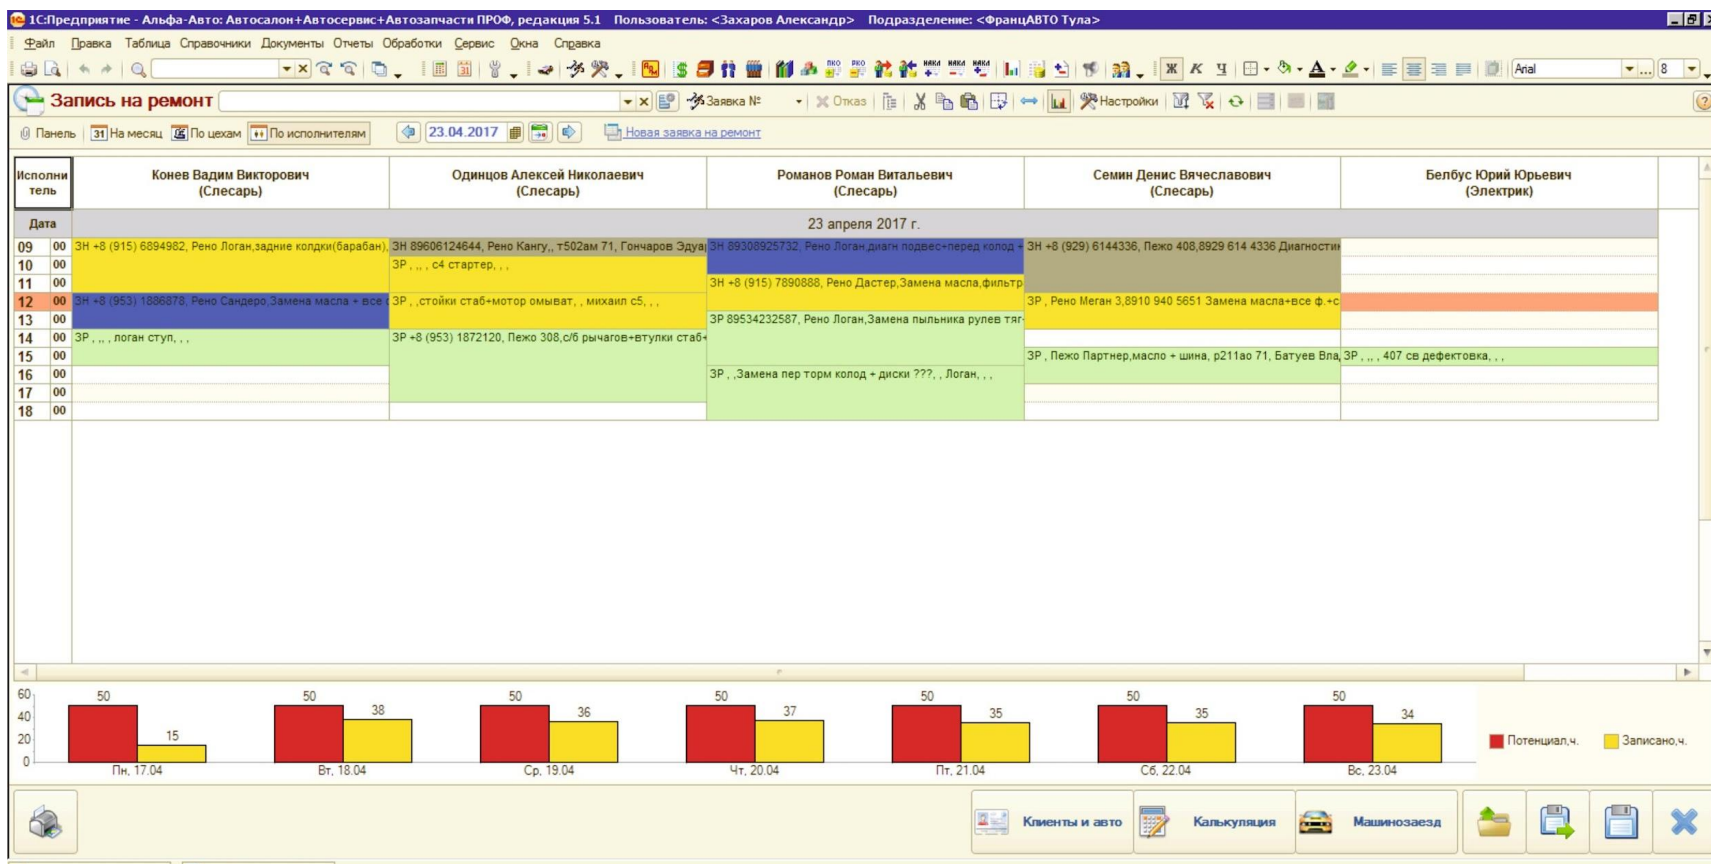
1С:Предприятие - Альфа-Авто: Автосалон+Автосервис+Автозапчасти ПРОФ, редакция 5.1 Пользователь: <Захаров Александр> Подразделение: <ФранцАВТО Тула>

Файл Правка Таблица Справочники Документы Отчеты Обработки Сервис Окна Справка

Arial 8

Запись на ремонт 23.04.2017 Заявка № Отказ Настройки

Панель На месяц По цехам По исполнителям 23.04.2017 Новая заявка на ремонт

| Исполнитель | Конев Вадим Викторович (Слесарь) | Одинцов Алексей Николаевич (Слесарь) | Романов Роман Витальевич (Слесарь) | Семин Денис Вячеславович (Слесарь) | Белбус Юрий Юрьевич (Электрик) |
|---|---|---|---|---|---|
| Дата | 23 апреля 2017 г. | | | | |
| 09 00 | ЗН +8 (915) 6894982, Рено Логан,задние колдки(барабан), | ЗН 89606124644, Рено Кангу,, т502ам 71, Гончаров Эдуа | ЗН 89308925732, Рено Логан,диагн подвес+перед колод + | ЗН +8 (929) 6144336, Пежо 408,8929 614 4336 Диагности | |
| 10 00 | | ЗР , , , , с4 стартер, , , | | | |
| 11 00 | | | ЗН +8 (915) 7890888, Рено Дастер,Замена масла,фильтр | | |
| 12 00 | ЗН +8 (953) 1886878, Рено Сандеро,Замена масла + все | ЗР , ,стойки стаб+мотор омыват, , михаил с5, , , | | ЗР , Рено Меган 3,8910 940 5651 Замена масла+все ф.+с | |
| 13 00 | | | ЗР 89534232587, Рено Логан,Замена пыльника рулев тяг | | |
| 14 00 | ЗР , , , , логан ступ, , , | ЗР +8 (953) 1872120, Пежо 308,с/б рычагов+втулки стаб+ | | | |
| 15 00 | | | | ЗР , Пежо Партнер,масло + шина, р211ао 71, Батуев Вла | ЗР , , , , 407 св дефектовка, , , |
| 16 00 | | | ЗР , ,Замена пер торм колод + диски ???, , Логан, , , | | |
| 17 00 | | | | | |
| 18 00 | | | | | |

60
40
20
0
50 15 Пн, 17.04
50 38 Вт, 18.04
50 36 Ср, 19.04
50 37 Чт, 20.04
50 35 Пт, 21.04
50 35 Сб, 22.04
50 34 Вс, 23.04

Потенциал,ч. Записано,ч.

Клиенты и авто Калькуляция Машинозаезд